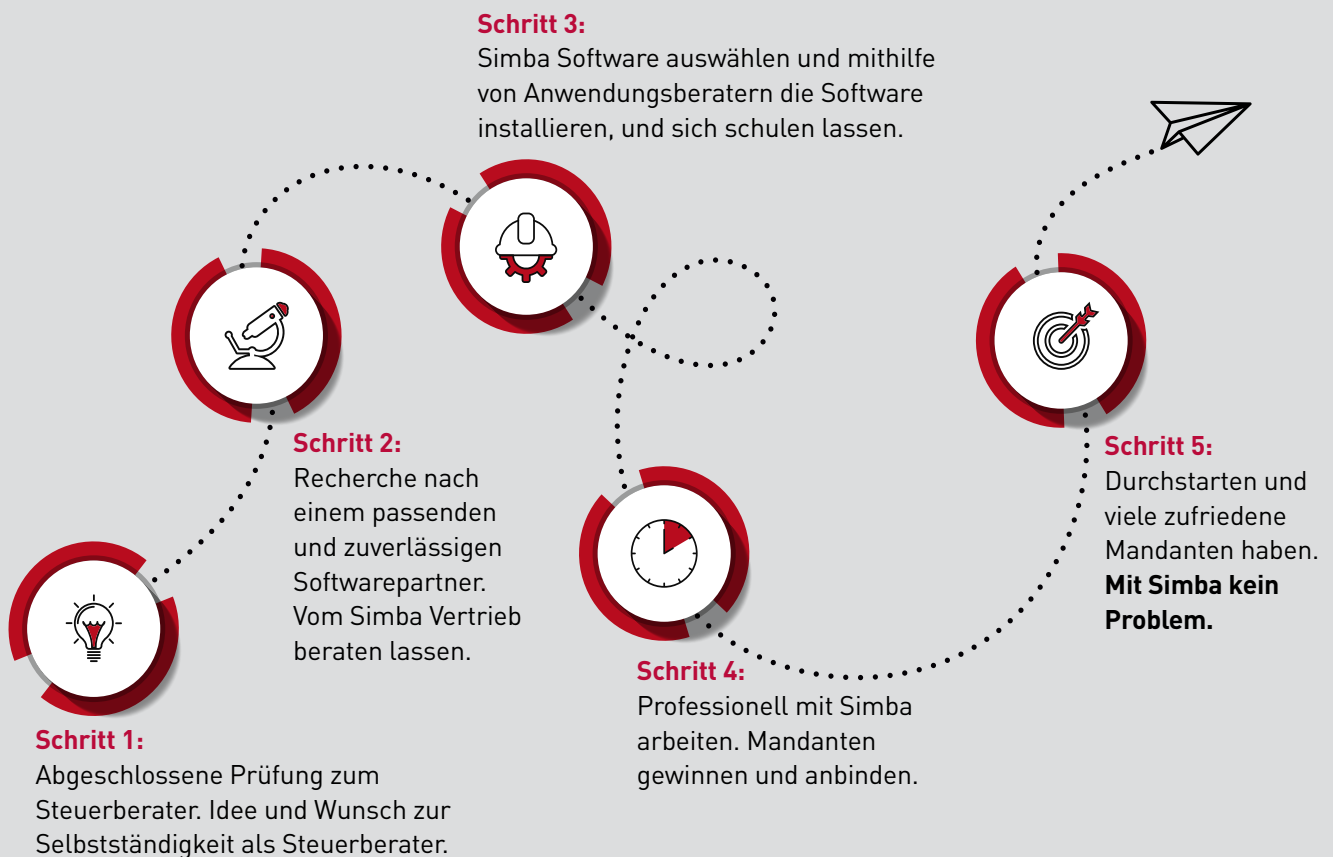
**Schritt 1:**
Abgeschlossene Prüfung zum Steuerberater. Idee und Wunsch zur Selbstständigkeit als Steuerberater.

**Schritt 2:**
Recherche nach einem passenden und zuverlässigen Softwarepartner. Vom Simba Vertrieb beraten lassen.

**Schritt 3:**
Simba Software auswählen und mithilfe von Anwendungsberatern die Software installieren, und sich schulen lassen.

**Schritt 4:**
Professionell mit Simba arbeiten. Mandanten gewinnen und anbinden.

**Schritt 5:**
Durchstarten und viele zufriedene Mandanten haben. **Mit Simba kein Problem.**